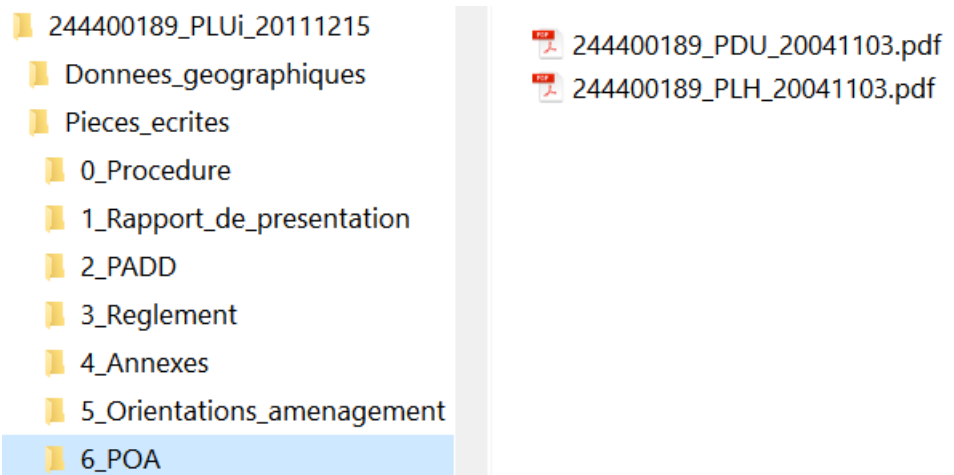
244400189_PLUi_20111215
Donnees_geographiques
Pieces_ecrites
0_Procedure
1_Rapport_de_presentation
2_PADD
3_Reglement
4_Annexes
5_Orientations_amenagement
6_POA

PDF 244400189_PDU_20041103.pdf
PDF 244400189_PLH_20041103.pdf